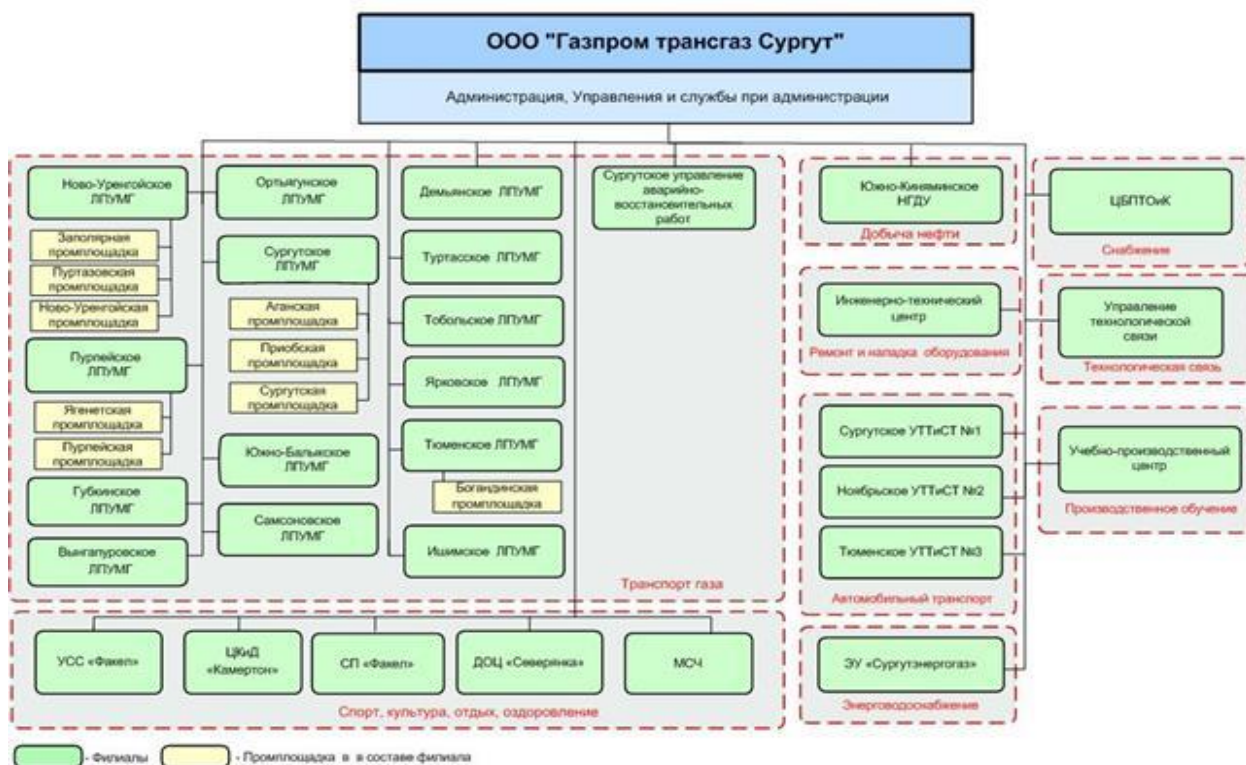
ООО "Газпром трансгаз Сургут"

Администрация, Управления и службы при администрации

Ново-Уренгойское ЛПУМГ

Заполярная промплощадка

Пуртазовская промплощадка

Ново-Уренгойская промплощадка

Пурпейское ЛПУМГ

Ягенетская промплощадка

Пурпейская промплощадка

Губкинское ЛПУМГ

Вынгапуровское ЛПУМГ

Ортьягунское ЛПУМГ

Сургутское ЛПУМГ

Аганская промплощадка

Приобская промплощадка

Сургутская промплощадка

Южно-Балыкское ЛПУМГ

Самсоновское ЛПУМГ

Демьянское ЛПУМГ

Туртасское ЛПУМГ

Тобольское ЛПУМГ

Ярковское ЛПУМГ

Тюменское ЛПУМГ

Богандинская промплощадка

Ишимское ЛПУМГ

Сургутское управление аварийно-восстановительных работ

Транспорт газа

Южно-Киняминское НГДУ

Добыча нефти

ЦБПТОиК

Снабжение

Инженерно-технический центр

Ремонт и наладка оборудования

Управление технологической связи

Технологическая связь

Сургутское УТТиСТ №1

Ноябрьское УТТиСТ №2

Тюменское УТТиСТ №3

Автомобильный транспорт

Учебно-производственный центр

Производственное обучение

УСС «Факел»

ЦКиД «Камертон»

СП «Факел»

ДОЦ «Северянка»

МСЧ

Спорт, культура, отдых, оздоровление

ЭУ «Сургутэнергогаз»

Энерговодоснабжение

- Филиалы - Промплощадка в в составе филиала